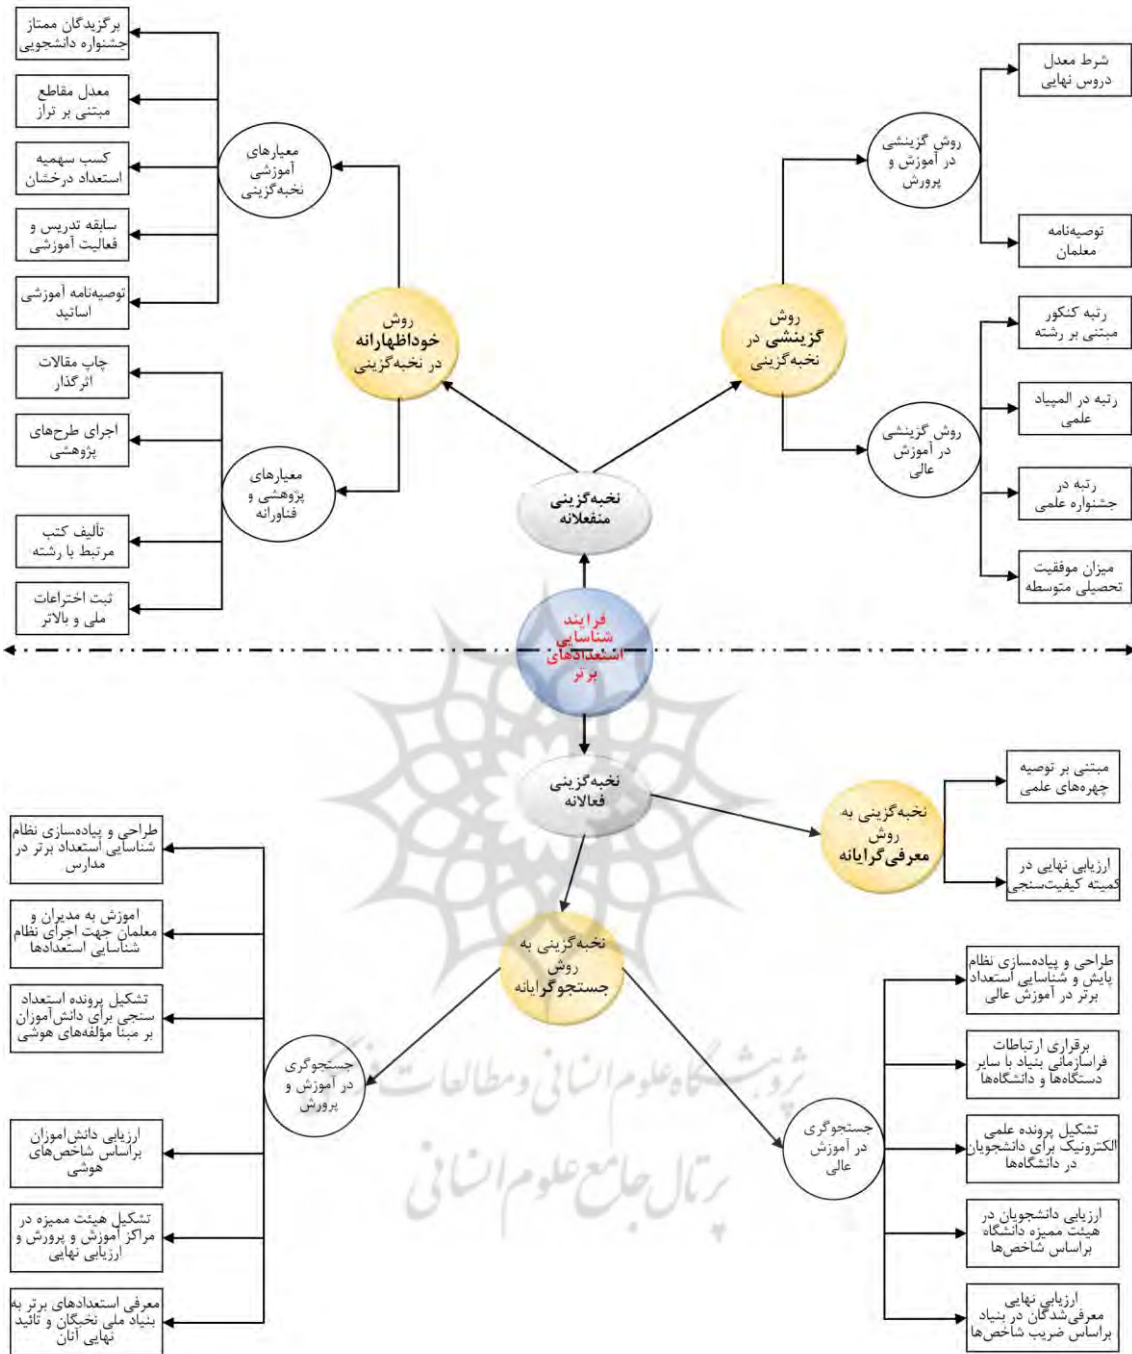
فرایند شناسایی استعدادهای برتر

نخبه‌گزینی منفعلانه

روش خوداظهارانه در نخبه‌گزینی

معیارهای آموزشی نخبه‌گزینی

برگزیدگان ممتاز جشنواره دانشجویی

معدل مقاطع مبتنی بر تراز

کسب سهمیه استعداد درخشان

سابقه تدریس و فعالیت آموزشی

توصیه‌نامه آموزشی اساتید

معیارهای پژوهشی و فناورانه

چاپ مقالات اثرگذار

اجرای طرح‌های پژوهشی

تألیف کتب مرتبط با رشته

ثبت اختراعات ملی و بالاتر

روش گزینشی در نخبه‌گزینی

روش گزینشی در آموزش و پرورش

شرط معدل دروس نهایی

توصیه‌نامه معلمان

روش گزینشی در آموزش عالی

رتبه کنکور مبتنی بر رشته

رتبه در المپیاد علمی

رتبه در جشنواره علمی

میزان موفقیت تحصیلی متوسطه

نخبه‌گزینی فعالانه

نخبه‌گزینی به روش معرفی‌گرایانه

مبتنی بر توصیه چهره‌های علمی

ارزیابی نهایی در کمیته کیفیت‌سنجی

نخبه‌گزینی به روش جستجوگرایانه

جستجوگری در آموزش و پرورش

طراحی و پیاده‌سازی نظام شناسایی استعداد برتر در مدارس

آموزش به مدیران و معلمان جهت اجرای نظام شناسایی استعدادها

تشکیل پرونده استعداد سنجی برای دانش‌آموزان بر مبنا مؤلفه‌های هوشی

ارزیابی دانش‌آموزان براساس شاخص‌های هوشی

تشکیل هیئت ممیزه در مراکز آموزش و پرورش و ارزیابی نهایی

معرفی استعدادهای برتر به بنیاد ملی نخبگان و تائید نهایی آنان

جستجوگری در آموزش عالی

طراحی و پیاده‌سازی نظام پایش و شناسایی استعداد برتر در آموزش عالی

برقراری ارتباطات فراسازمانی بنیاد با سایر دستگاه‌ها و دانشگاه‌ها

تشکیل پرونده علمی الکترونیک برای دانشجویان در دانشگاه‌ها

ارزیابی دانشجویان در هیئت ممیزه دانشگاه براساس شاخص‌ها

ارزیابی نهایی معرفی‌شدگان در بنیاد براساس ضریب شاخص‌ها

پژوهشگاه علوم انسانی و مطالعات فرهنگی
پرتال جامع علوم انسانی